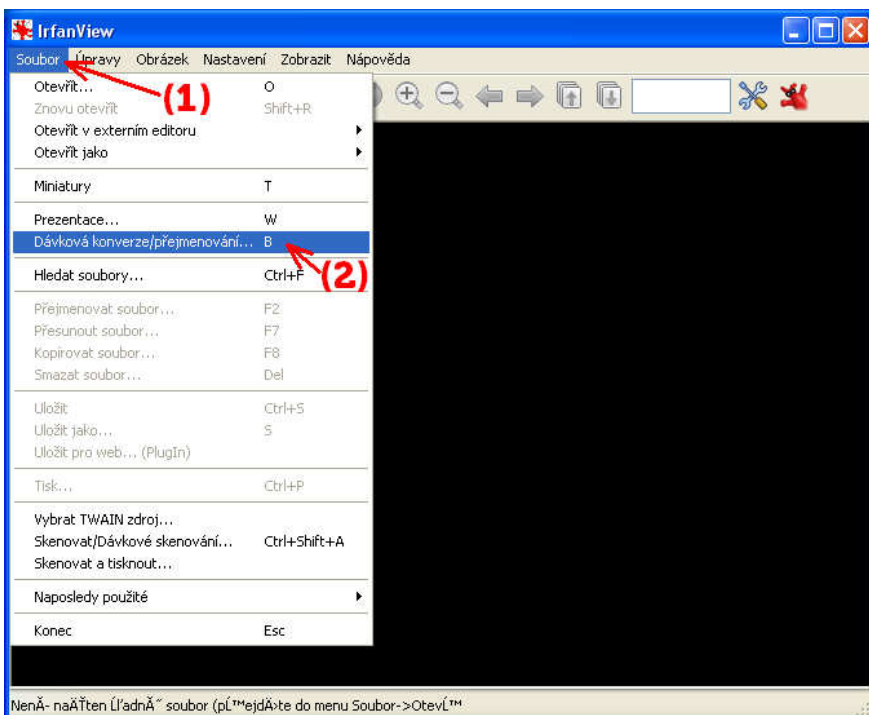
IrfanView

Soubor Úpravy Obrázek Nastavení Zobrazit Nápověda

| | |
|---|---|
| Otevřít... | O |
| Znovu otevřít | Shift+R |
| Otevřít v externím editoru | |
| Otevřít jako | |
| Miniatury | T |
| Prezentace... | W |
| Dávková konverze/přejmenování... | B |
| Hledat soubory... | Ctrl+F |
| Přejmenovat soubor... | F2 |
| Přesunout soubor... | F7 |
| Kopírovat soubor... | F8 |
| Smazat soubor... | Del |
| Uložit | Ctrl+S |
| Uložit jako... | S |
| Uložit pro web... (PlugIn) | |
| Tisk... | Ctrl+P |
| Vybrat TWAIN zdroj... | |
| Skenovat/Dávkové skenování... | Ctrl+Shift+A |
| Skenovat a tisknout... | |
| Naposledy použité | |
| Konec | Esc |

(1)

(2)

NenĂ- naĂŤten Ĺ'adnĂ˝ soubor (pĹ™ejdÄ›te do menu Soubor->OtevĹ™